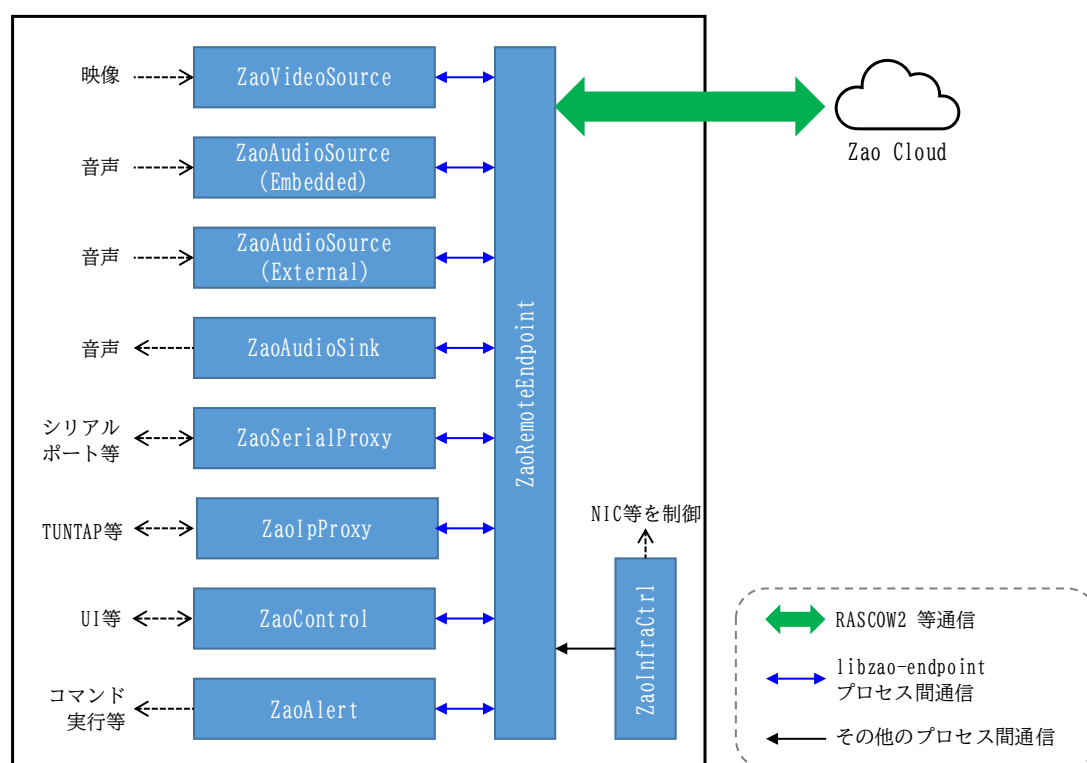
映像
ZaoVideoSource

音声
ZaoAudioSource
(Embedded)

音声
ZaoAudioSource
(External)

音声
ZaoAudioSink

シリアル
ポート等
ZaoSerialProxy

TUNTAP等
ZaoIpProxy

UI等
ZaoControl

コマンド
実行等
ZaoAlert

ZaoRemoteEndpoint

Zao Cloud

NIC等を制御
ZaoInfraCtrl

RASCOW2 等通信
libzao-endpoint
プロセス間通信
その他のプロセス間通信